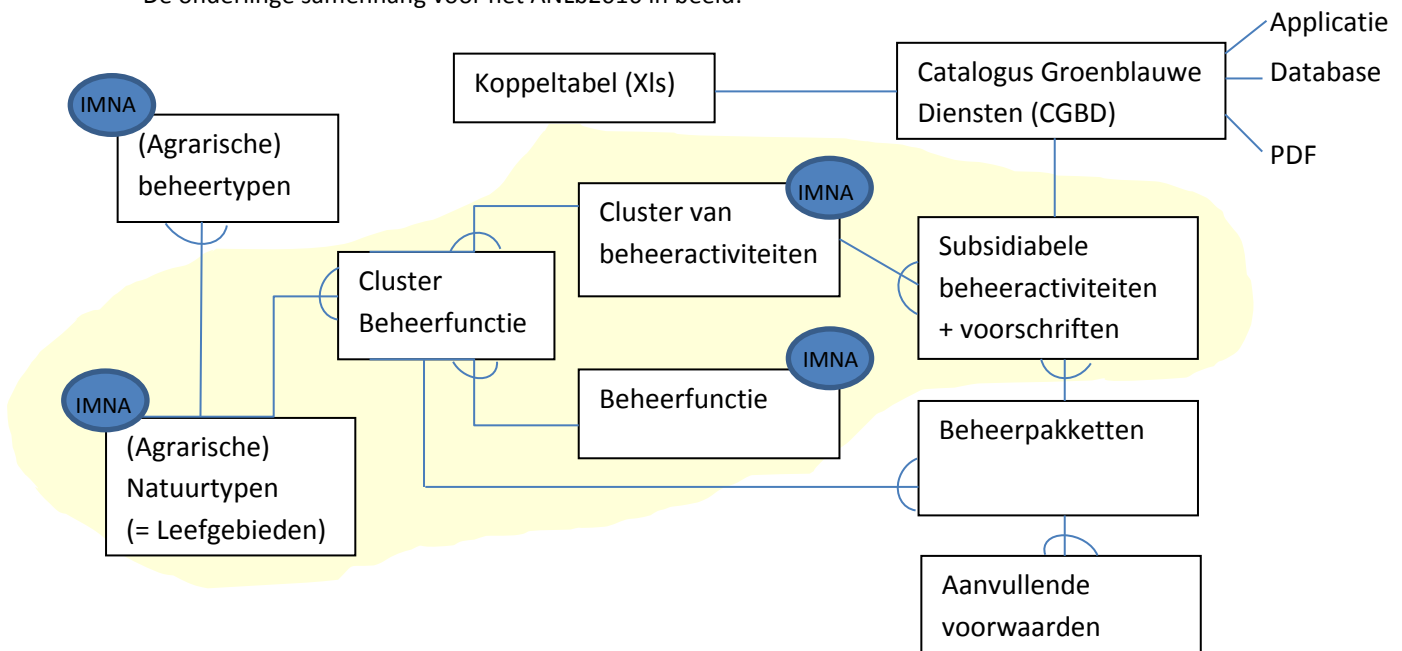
De onderlinge samenhang voor het ANLb2016 in beeld.

Applicatie
Database
PDF

Koppeltabel (Xls)

Catalogus Groenblauwe Diensten (CGBD)

IMNA
(Agrarische) beheertypen

IMNA
Cluster van beheeractiviteiten

Subsidiabele beheeractiviteiten + voorschriften

Cluster Beheerfunctie

IMNA
Beheerfunctie

IMNA
(Agrarische) Natuurtypen (= Leefgebieden)

Beheerpakketten

Aanvullende voorwaarden